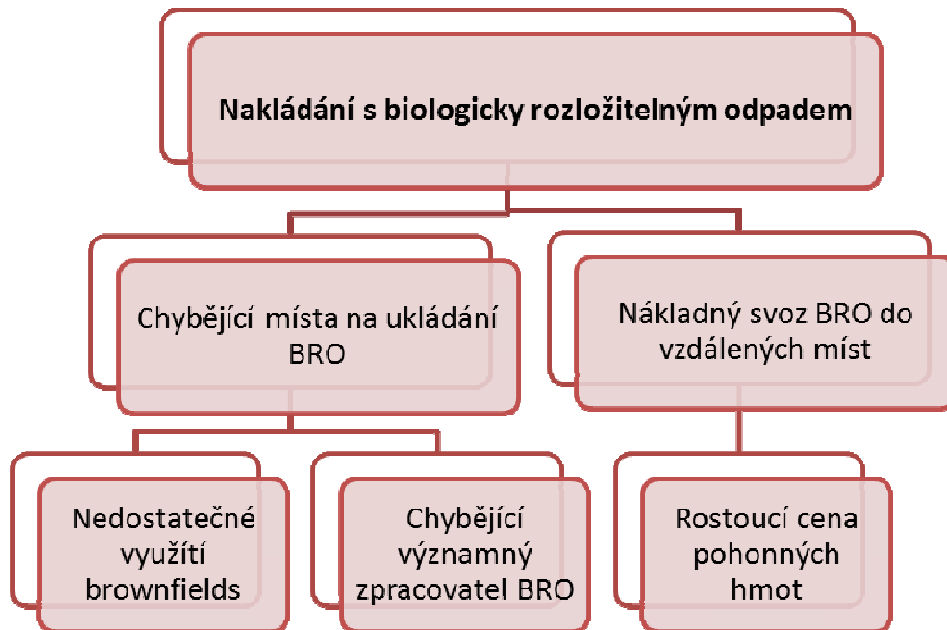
Nakládání s biologicky rozložitelným odpadem

Chybějící místa na ukládání BRO

Nákladný svoz BRO do vzdálených míst

Nedostatečné využití brownfields

Chybějící významný zpracovatel BRO

Rostoucí cena pohonných hmot